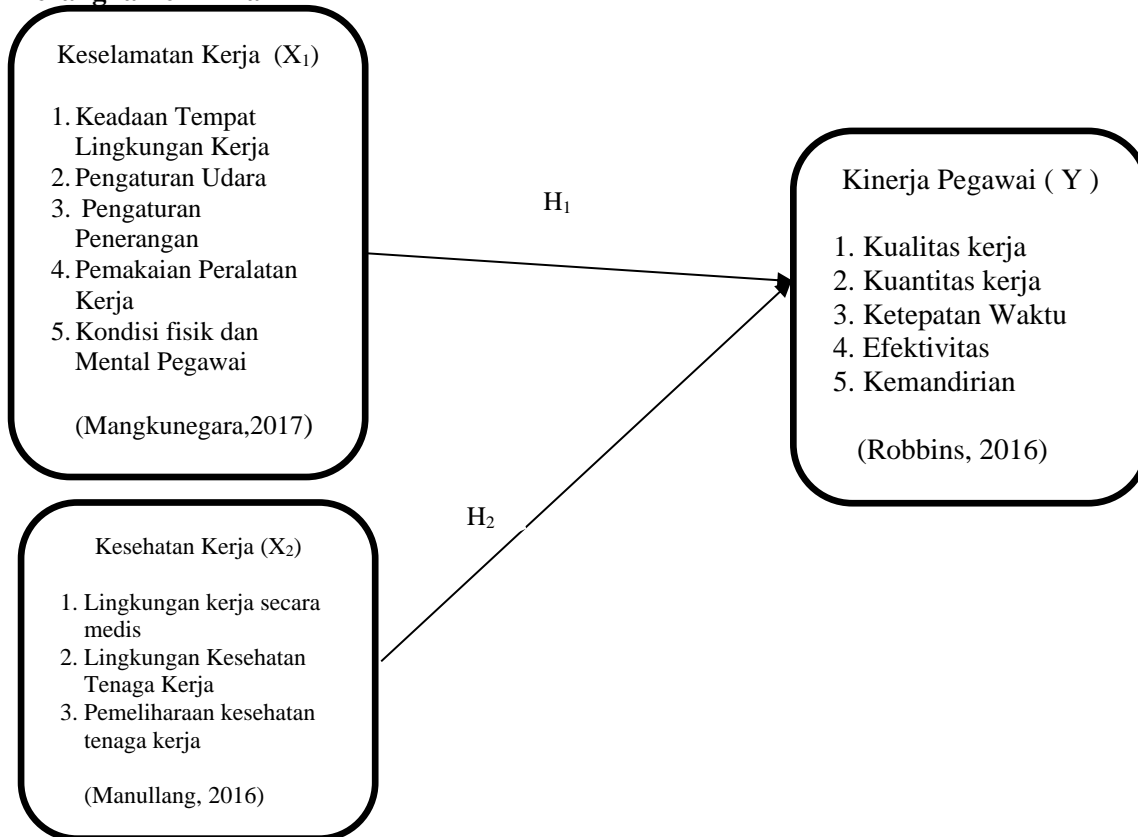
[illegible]

Keselamatan Kerja ($X_1$)

1. Keadaan Tempat Lingkungan Kerja
2. Pengaturan Udara
3. Pengaturan Penerangan
4. Pemakaian Peralatan Kerja
5. Kondisi fisik dan Mental Pegawai

(Mangkunegara,2017)

$H_1$

Kinerja Pegawai ( Y )

1. Kualitas kerja
2. Kuantitas kerja
3. Ketepatan Waktu
4. Efektivitas
5. Kemandirian

(Robbins, 2016)

$H_2$

Kesehatan Kerja ($X_2$)

1. Lingkungan kerja secara medis
2. Lingkungan Kesehatan Tenaga Kerja
3. Pemeliharaan kesehatan tenaga kerja

(Manullang, 2016)